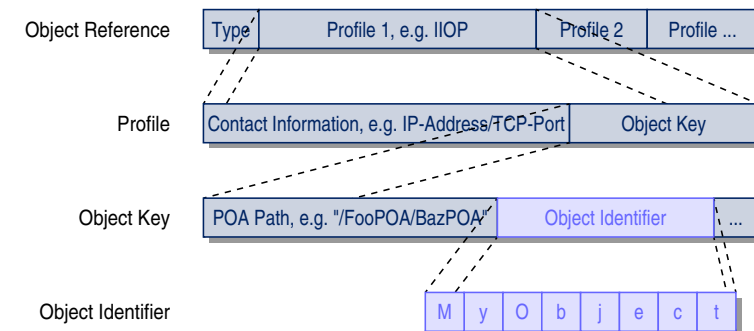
Object Reference

Type

Profile 1, e.g. IIOP

Profile 2

Profile ...

Profile

Contact Information, e.g. IP-Address/TCP-Port

Object Key

Object Key

POA Path, e.g. "/FooPOA/BazPOA"

Object Identifier

...

Object Identifier

| M | y | O | b | j | e | c | t |
|---|---|---|---|---|---|---|---|